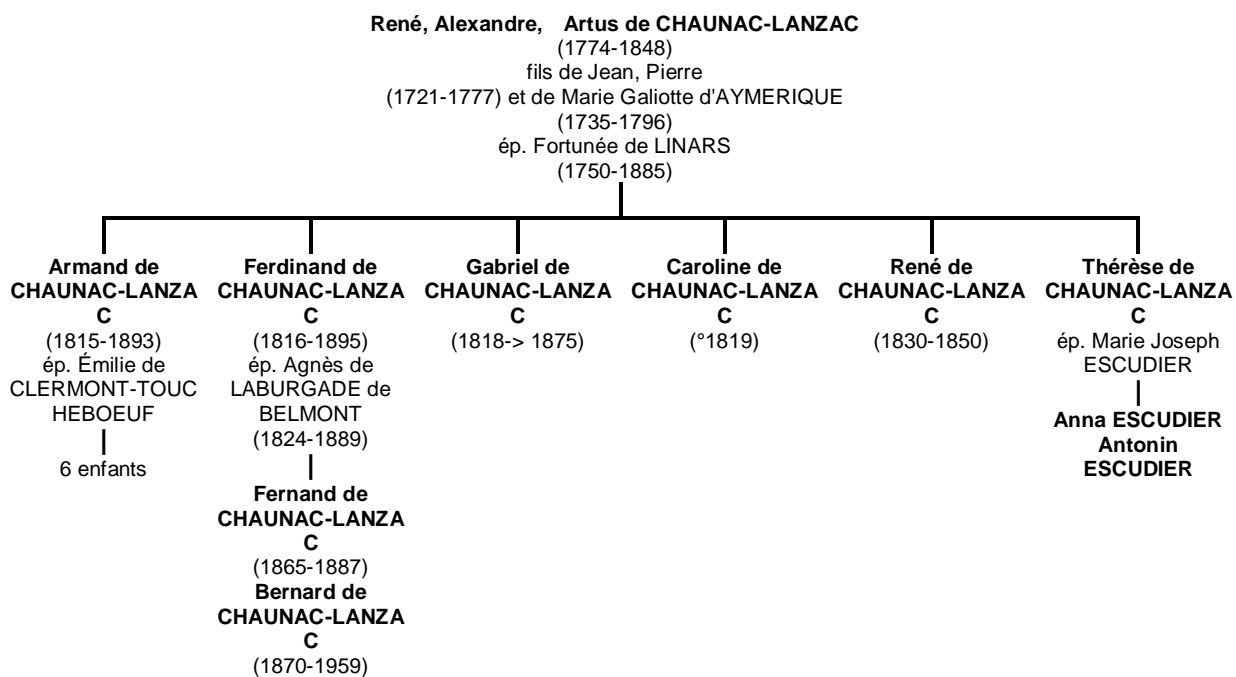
**René, Alexandre, Artus de CHAUNAC-LANZAC**
(1774-1848)
fils de Jean, Pierre
(1721-1777) et de Marie Galiotte d'AYMERIQUE
(1735-1796)
ép. Fortunée de LINARS
(1750-1885)

**Armand de CHAUNAC-LANZAC**
(1815-1893)
ép. Émilie de CLERMONT-TOUCHEBOEUF
6 enfants

**Ferdinand de CHAUNAC-LANZAC**
(1816-1895)
ép. Agnès de LABURGADE de BELMONT
(1824-1889)

**Fernand de CHAUNAC-LANZAC**
(1865-1887)
**Bernard de CHAUNAC-LANZAC**
(1870-1959)

**Gabriel de CHAUNAC-LANZAC**
(1818-> 1875)

**Caroline de CHAUNAC-LANZAC**
(°1819)

**René de CHAUNAC-LANZAC**
(1830-1850)

**Thérèse de CHAUNAC-LANZAC**
ép. Marie Joseph ESCUDIER

**Anna ESCUDIER**
**Antonin ESCUDIER**